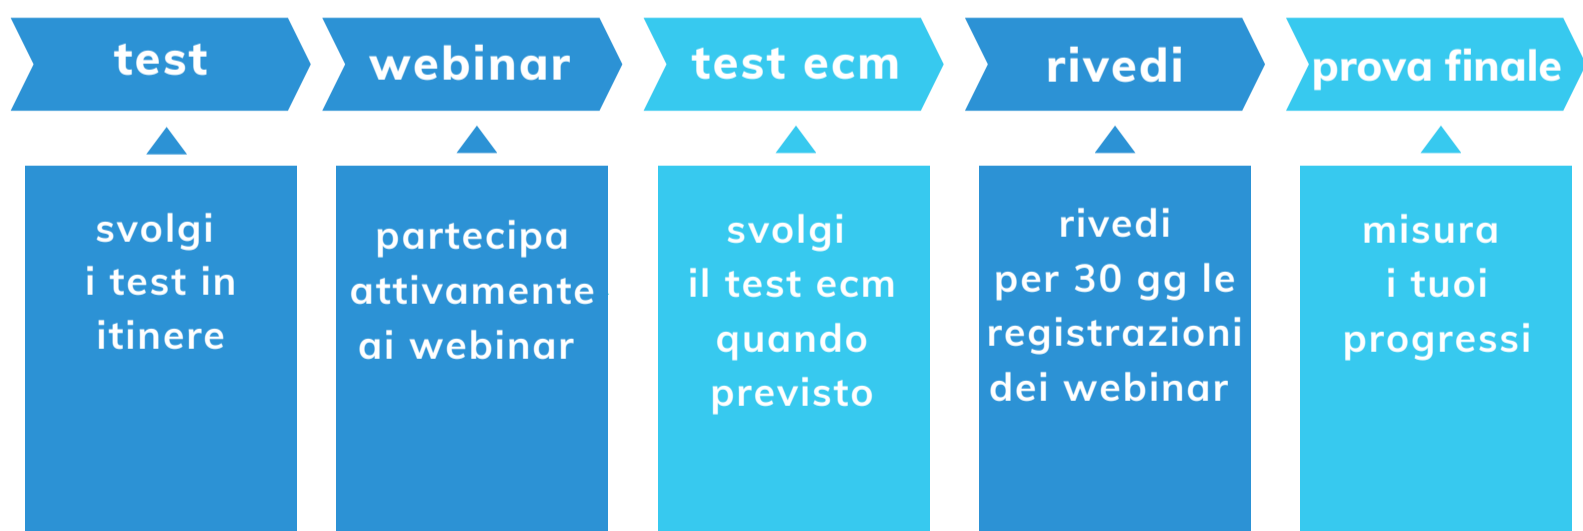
test

webinar

test ecm

rivedi

prova finale

svolgi i test in itinere

partecipa attivamente ai webinar

svolgi il test ecm quando previsto

rivedi per 30 gg le registrazioni dei webinar

misura i tuoi progressi